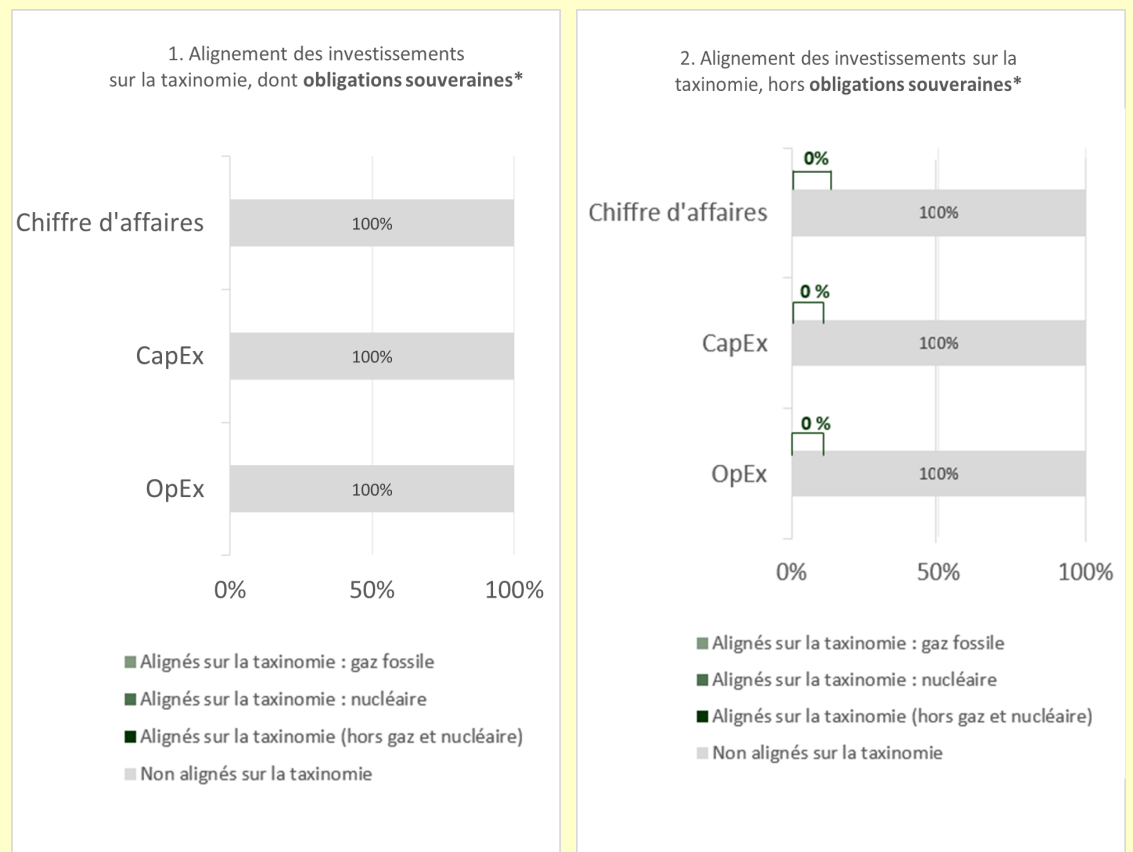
1. Alignement des investissements sur la taxinomie, dont **obligations souveraines***

Chiffre d'affaires
100%

CapEx
100%

OpEx
100%

0%
50%
100%

Alignés sur la taxinomie : gaz fossile
Alignés sur la taxinomie : nucléaire
Alignés sur la taxinomie (hors gaz et nucléaire)
Non alignés sur la taxinomie

2. Alignement des investissements sur la taxinomie, hors **obligations souveraines***

0%
Chiffre d'affaires
100%

0 %
CapEx
100%

0 %
OpEx
100%

0%
50%
100%

Alignés sur la taxinomie : gaz fossile
Alignés sur la taxinomie : nucléaire
Alignés sur la taxinomie (hors gaz et nucléaire)
Non alignés sur la taxinomie